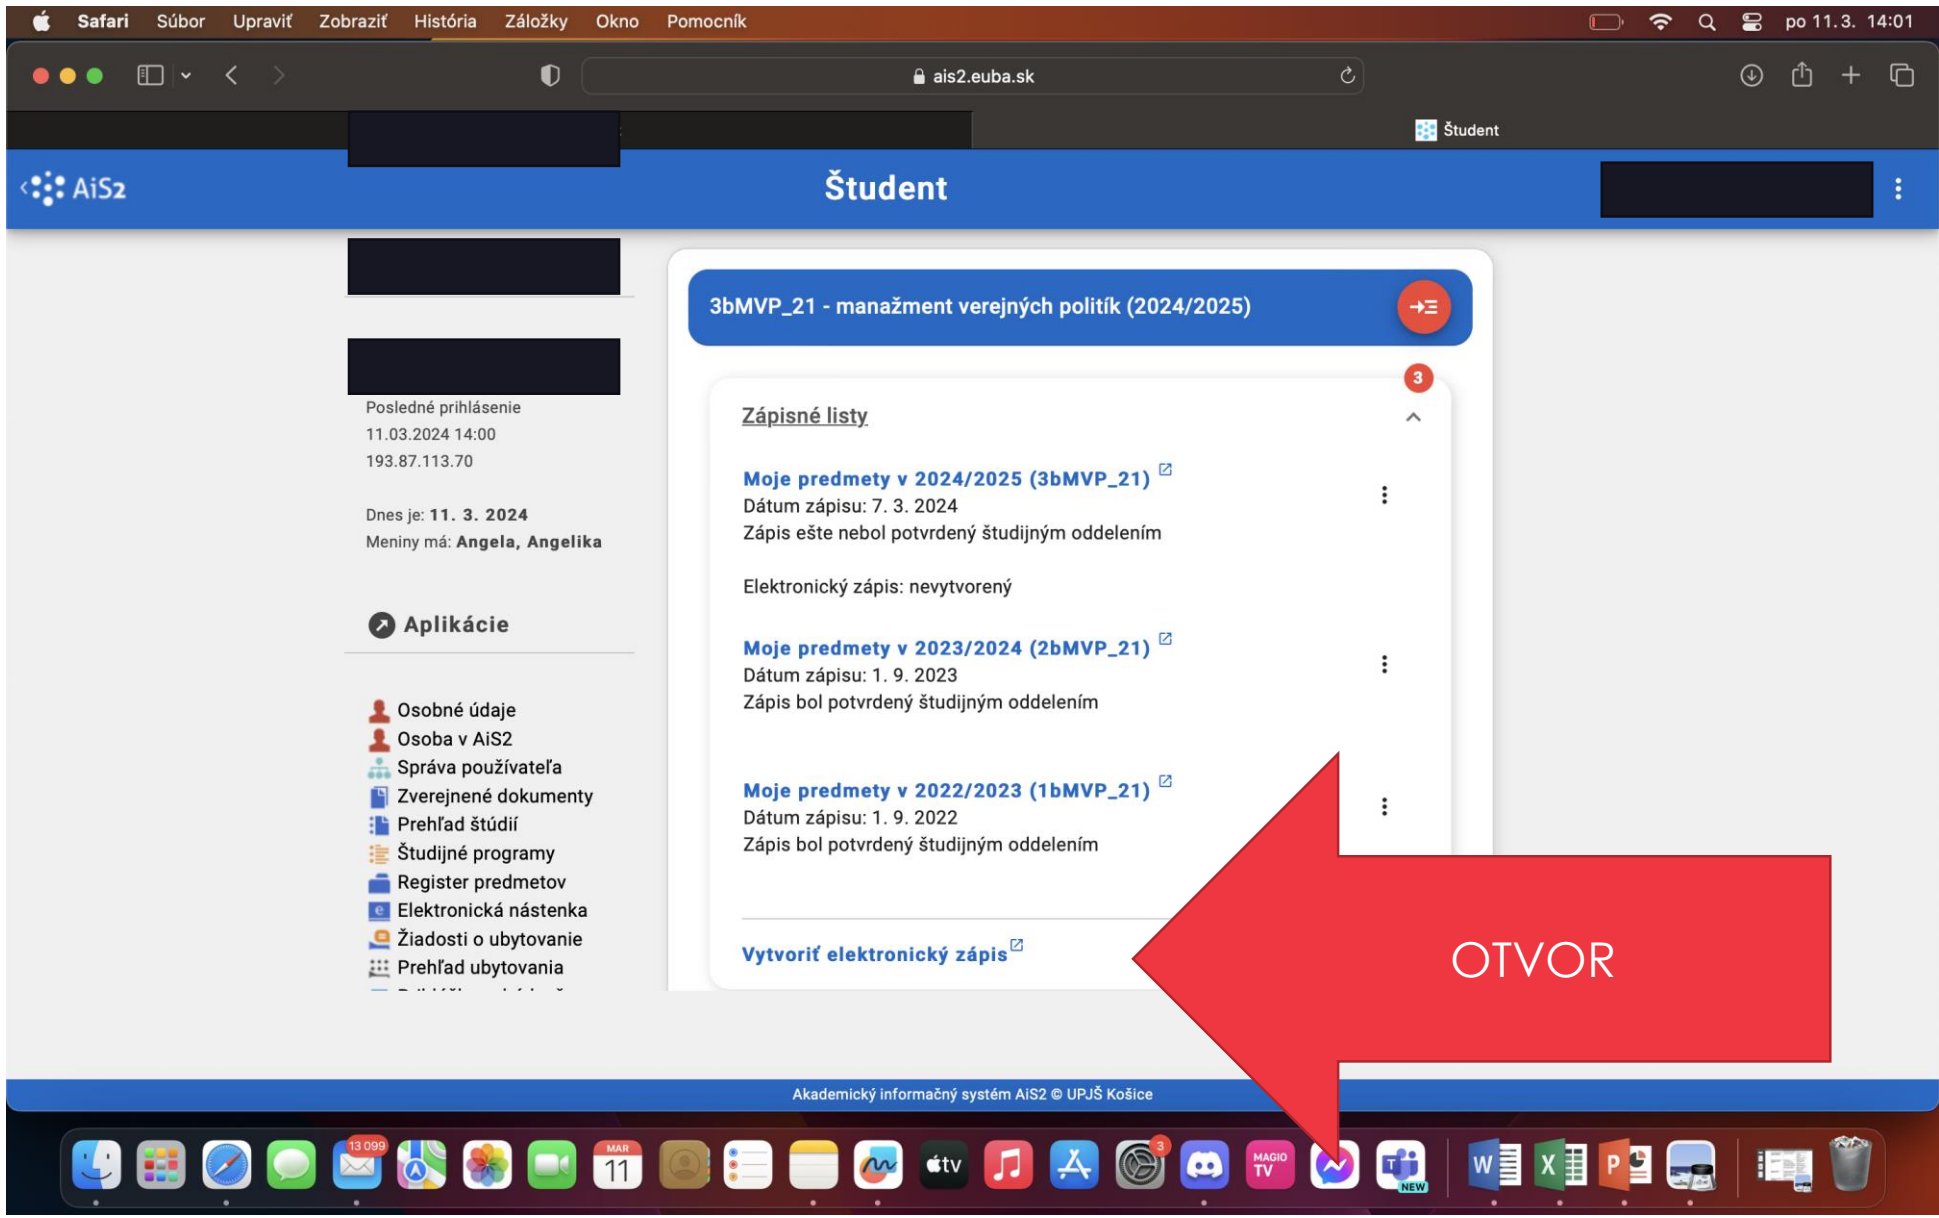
Safari Súbor Upraviť Zobraziť História Záložky Okno Pomocník po 11.3. 14:01

ais2.euba.sk

Študent

AiS2

Študent

Posledné prihlásenie
11.03.2024 14:00
193.87.113.70

Dnes je: 11. 3. 2024
Meniny má: Angela, Angelika

Aplikácie

Osobné údaje
Osoba v AiS2
Správa používateľa
Zverejnené dokumenty
Prehľad štúdií
Študijné programy
Register predmetov
Elektronická nástenka
Žiadosti o ubytovanie
Prehľad ubytovania

3bMVP_21 - manažment verejných politík (2024/2025)

3

Zápisné listy

Moje predmety v 2024/2025 (3bMVP_21)
Dátum zápisu: 7. 3. 2024
Zápis ešte nebol potvrdený študijným oddelením

Elektronický zápis: nevytvorený

Moje predmety v 2023/2024 (2bMVP_21)
Dátum zápisu: 1. 9. 2023
Zápis bol potvrdený študijným oddelením

Moje predmety v 2022/2023 (1bMVP_21)
Dátum zápisu: 1. 9. 2022
Zápis bol potvrdený študijným oddelením

Vytvoriť elektronický zápis

OTVOR

Akademický informačný systém AiS2 © UPJŠ Košice

13 099 MAR 11 tv 3 MAGIO TV NEW W X P